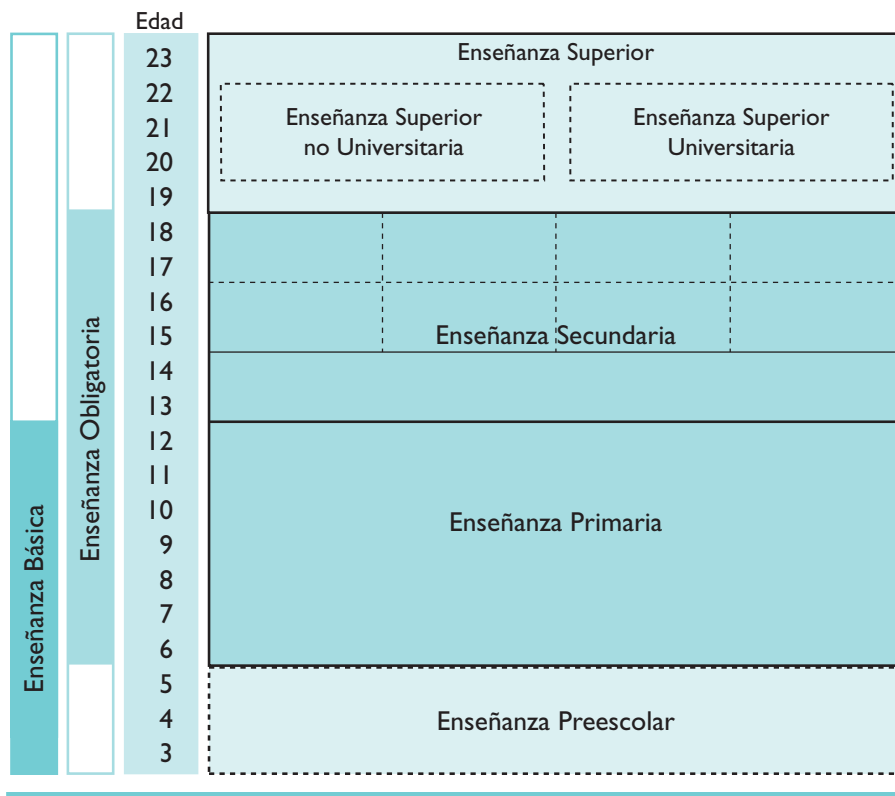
Edad

23
22
21
20
19
18
17
16
15
14
13
12
11
10
9
8
7
6
5
4
3

Enseñanza Básica

Enseñanza Obligatoria

Enseñanza Superior

Enseñanza Superior no Universitaria

Enseñanza Superior Universitaria

Enseñanza Secundaria

Enseñanza Primaria

Enseñanza Preescolar